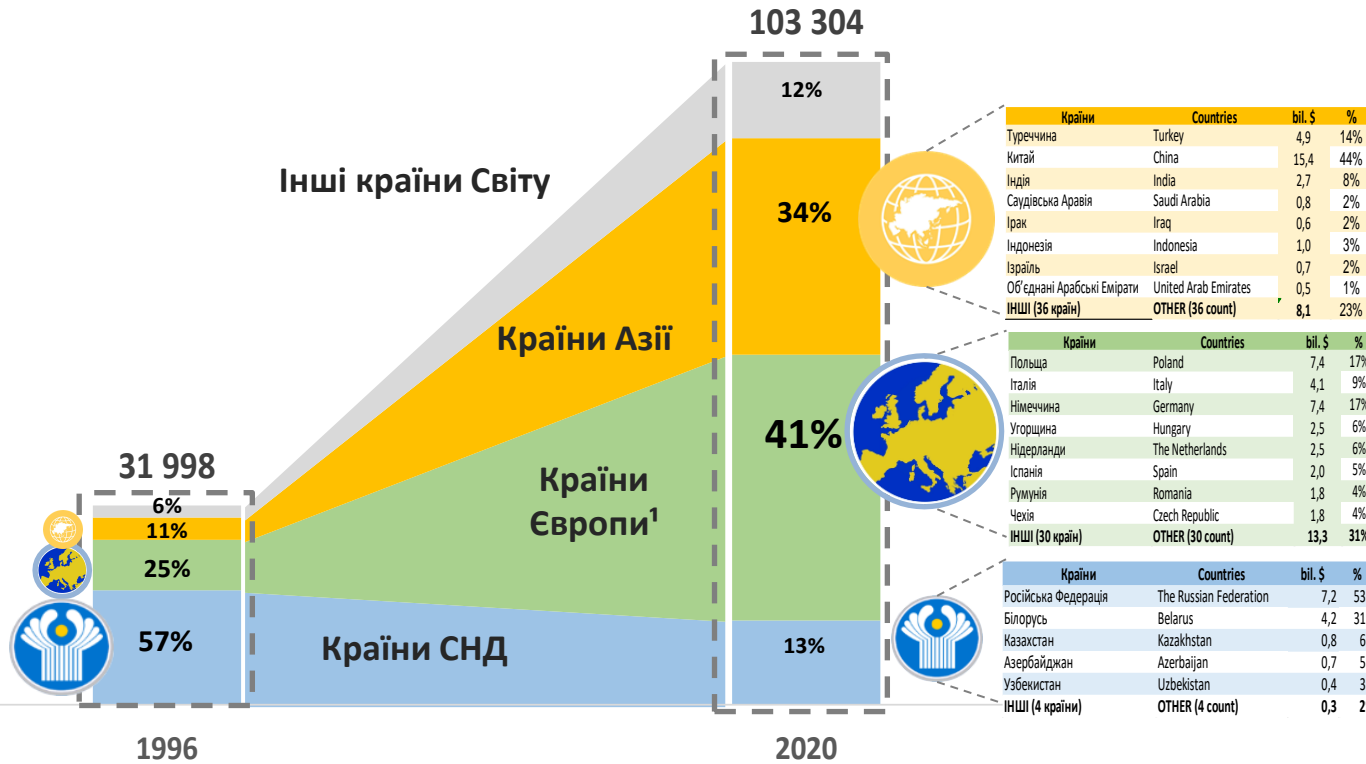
103 304

12%

34%

41%

13%

Інші країни Світу

Країни Азії

Країни Європи¹

Країни СНД

31 998

6%

11%

25%

57%

1996

2020

| Країни | Countries | bil. $ | % |
|---|---|---|---|
| Туреччина | Turkey | 4,9 | 14% |
| Китай | China | 15,4 | 44% |
| Індія | India | 2,7 | 8% |
| Саудівська Аравія | Saudi Arabia | 0,8 | 2% |
| Ірак | Iraq | 0,6 | 2% |
| Індонезія | Indonesia | 1,0 | 3% |
| Ізраїль | Israel | 0,7 | 2% |
| Об'єднані Арабські Емірати | United Arab Emirates | 0,5 | 1% |
| ІНШІ (36 країн) | OTHER (36 count) | 8,1 | 23% |

| Країни | Countries | bil. $ | % |
|---|---|---|---|
| Польща | Poland | 7,4 | 17% |
| Італія | Italy | 4,1 | 9% |
| Німеччина | Germany | 7,4 | 17% |
| Угорщина | Hungary | 2,5 | 6% |
| Нідерланди | The Netherlands | 2,5 | 6% |
| Іспанія | Spain | 2,0 | 5% |
| Румунія | Romania | 1,8 | 4% |
| Чехія | Czech Republic | 1,8 | 4% |
| ІНШІ (30 країн) | OTHER (30 count) | 13,3 | 31% |

| Країни | Countries | bil. $ | % |
|---|---|---|---|
| Російська Федерація | The Russian Federation | 7,2 | 53 |
| Білорусь | Belarus | 4,2 | 31 |
| Казахстан | Kazakhstan | 0,8 | 6 |
| Азербайджан | Azerbaijan | 0,7 | 5 |
| Узбекистан | Uzbekistan | 0,4 | 3 |
| ІНШІ (4 країни) | OTHER (4 count) | 0,3 | 2 |